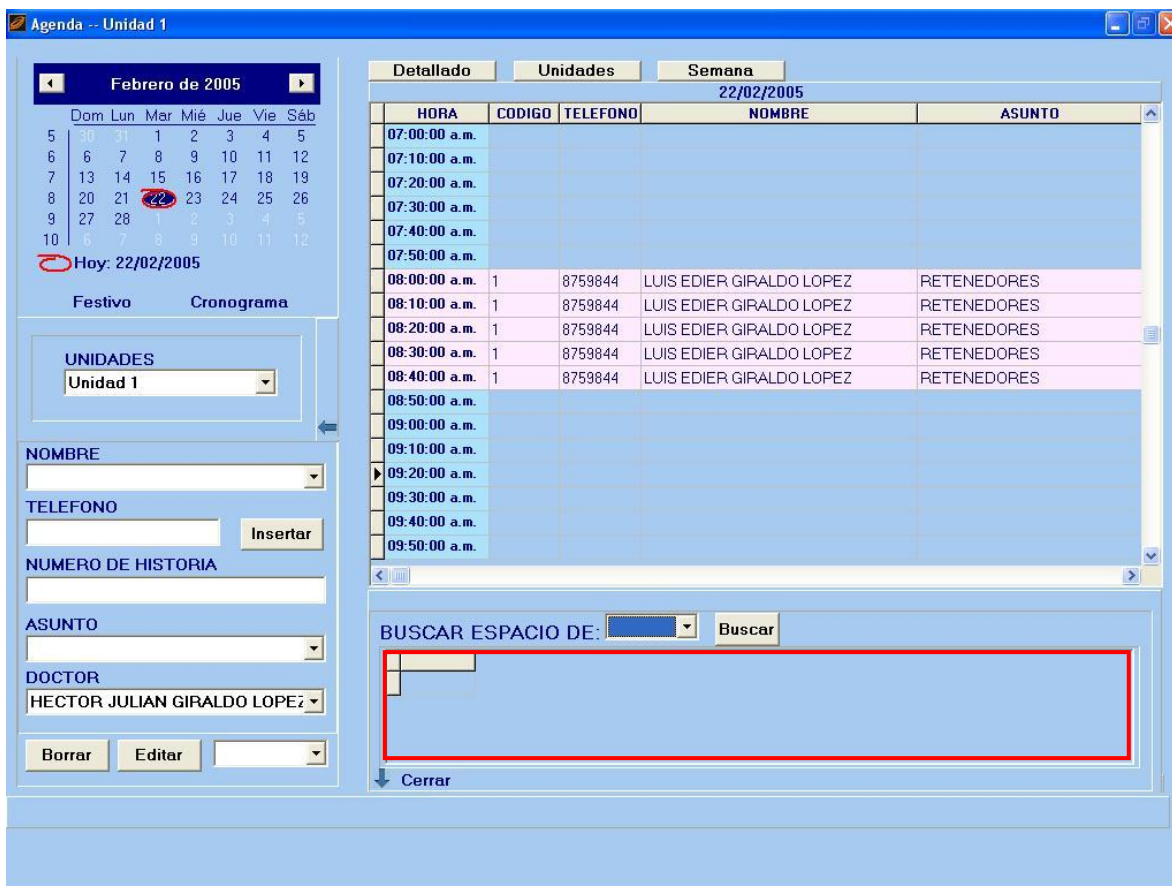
Agenda -- Unidad 1

Febrero de 2005

| | Dom | Lun | Mar | Mié | Jue | Vie | Sáb |
|---|---|---|---|---|---|---|---|
| 5 | 30 | 31 | 1 | 2 | 3 | 4 | 5 |
| 6 | 6 | 7 | 8 | 9 | 10 | 11 | 12 |
| 7 | 13 | 14 | 15 | 16 | 17 | 18 | 19 |
| 8 | 20 | 21 | 22 | 23 | 24 | 25 | 26 |
| 9 | 27 | 28 | 1 | 2 | 3 | 4 | 5 |
| 10 | 6 | 7 | 8 | 9 | 10 | 11 | 12 |

Hoy: 22/02/2005

Festivo Cronograma

UNIDADES
Unidad 1

NOMBRE

TELEFONO

Insertar

NUMERO DE HISTORIA

ASUNTO

DOCTOR
HECTOR JULIAN GIRALDO LOPEZ

Borrar Editar

Detallado Unidades Semana

22/02/2005

| HORA | CODIGO | TELEFONO | NOMBRE | ASUNTO |
|---|---|---|---|---|
| 07:00:00 a.m. | | | | |
| 07:10:00 a.m. | | | | |
| 07:20:00 a.m. | | | | |
| 07:30:00 a.m. | | | | |
| 07:40:00 a.m. | | | | |
| 07:50:00 a.m. | | | | |
| 08:00:00 a.m. | 1 | 8759844 | LUIS EDIER GIRALDO LOPEZ | RETENEDORES |
| 08:10:00 a.m. | 1 | 8759844 | LUIS EDIER GIRALDO LOPEZ | RETENEDORES |
| 08:20:00 a.m. | 1 | 8759844 | LUIS EDIER GIRALDO LOPEZ | RETENEDORES |
| 08:30:00 a.m. | 1 | 8759844 | LUIS EDIER GIRALDO LOPEZ | RETENEDORES |
| 08:40:00 a.m. | 1 | 8759844 | LUIS EDIER GIRALDO LOPEZ | RETENEDORES |
| 08:50:00 a.m. | | | | |
| 09:00:00 a.m. | | | | |
| 09:10:00 a.m. | | | | |
| 09:20:00 a.m. | | | | |
| 09:30:00 a.m. | | | | |
| 09:40:00 a.m. | | | | |
| 09:50:00 a.m. | | | | |

BUSCAR ESPACIO DE: Buscar

Cerrar